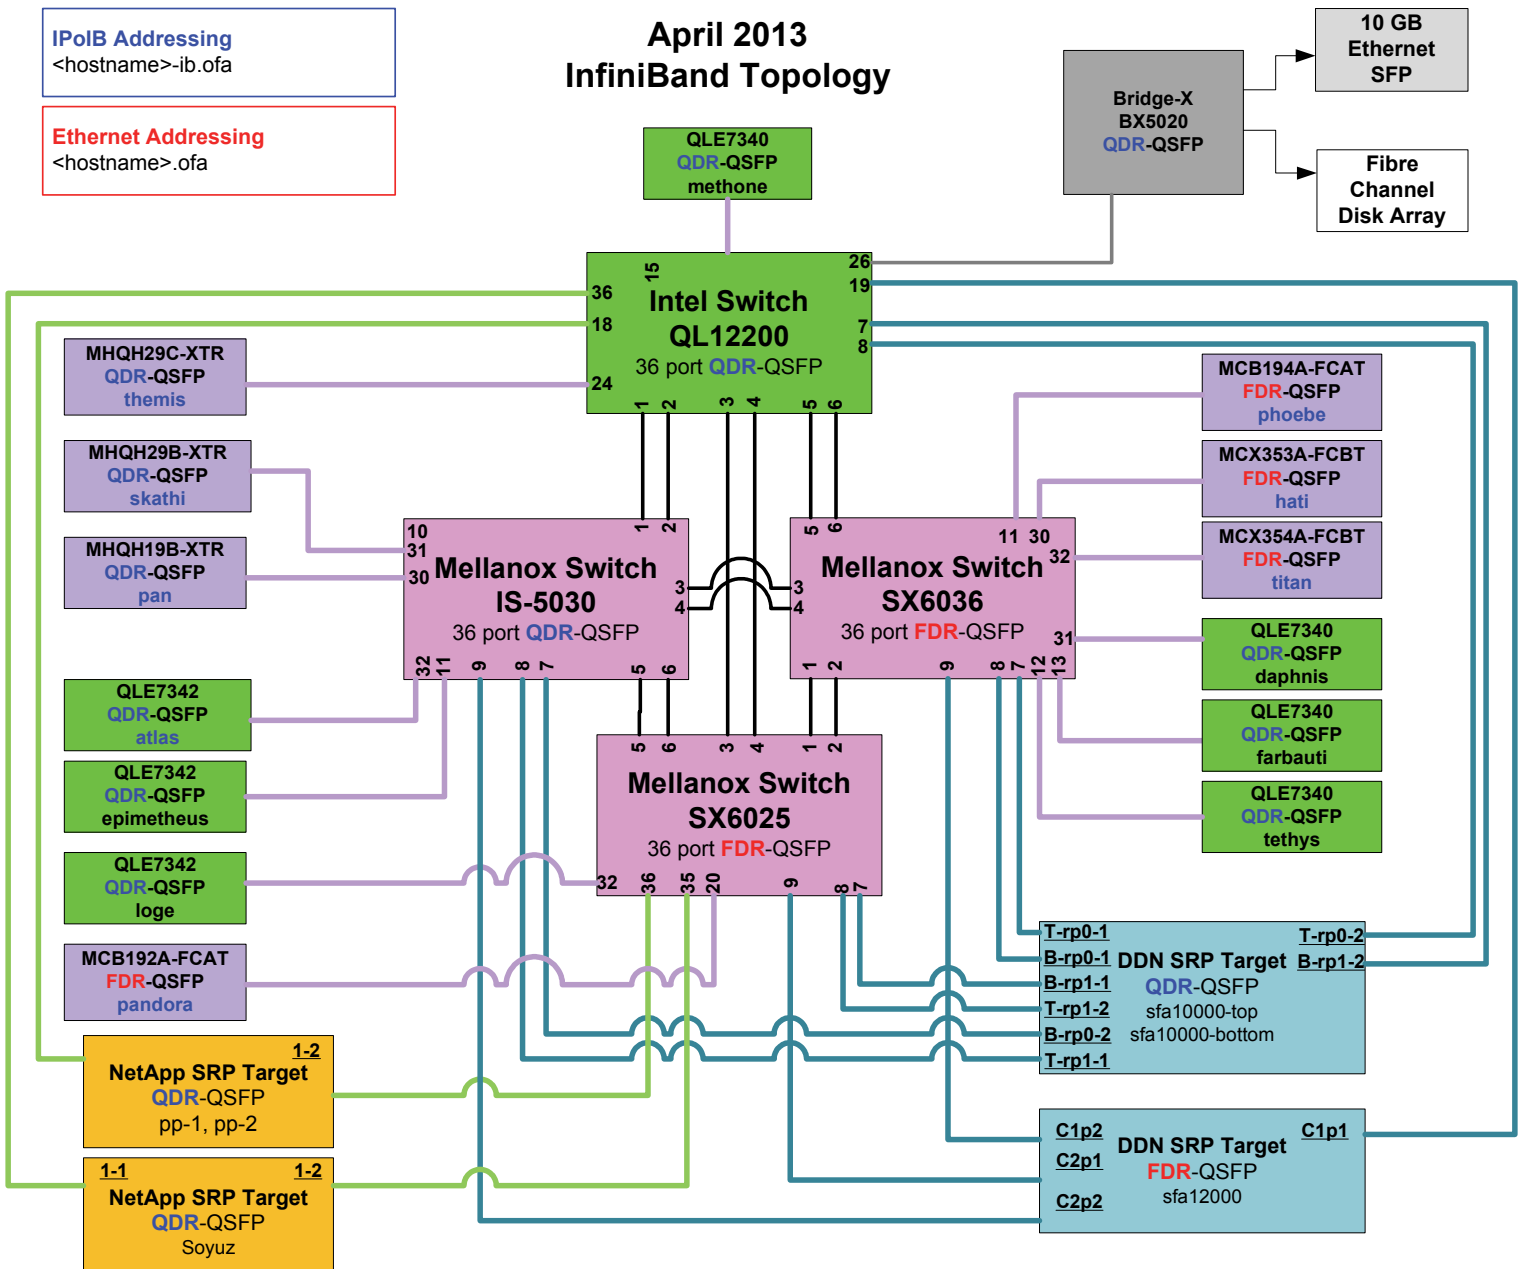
IPoIB Addressing
<hostname>-ib.ofa

Ethernet Addressing
<hostname>.ofa

April 2013
InfiniBand Topology

10 GB Ethernet SFP

Bridge-X BX5020 QDR-QSFP

Fibre Channel Disk Array

QLE7340 QDR-QSFP methone

15
26
19
36
18
Intel Switch QL12200
36 port QDR-QSFP
7
8
24
1 2 3 4 5 6

MHQH29C-XTR QDR-QSFP themis

MHQH29B-XTR QDR-QSFP skathi

MHQH19B-XTR QDR-QSFP pan

MCB194A-FCAT FDR-QSFP phoebe

MCX353A-FCBT FDR-QSFP hati

MCX354A-FCBT FDR-QSFP titan

10
31
30
1 2
Mellanox Switch IS-5030
36 port QDR-QSFP
3
4
32 11 9 8 7 5 6

5 6
11 30
32
Mellanox Switch SX6036
36 port FDR-QSFP
3
4
31
1 2 9 8 7 12 13

QLE7340 QDR-QSFP daphnis

QLE7340 QDR-QSFP farbauti

QLE7340 QDR-QSFP tethys

QLE7342 QDR-QSFP atlas

QLE7342 QDR-QSFP epimetheus

5 6 3 4 1 2
Mellanox Switch SX6025
36 port FDR-QSFP
32 36 35 20 9 8 7

QLE7342 QDR-QSFP loge

MCB192A-FCAT FDR-QSFP pandora

T-rp0-1
B-rp0-1
B-rp1-1
T-rp1-2
B-rp0-2
T-rp1-1
DDN SRP Target
QDR-QSFP
sfa10000-top
sfa10000-bottom
T-rp0-2
B-rp1-2

1-2
NetApp SRP Target
QDR-QSFP
pp-1, pp-2

1-1
1-2
NetApp SRP Target
QDR-QSFP
Soyuz

C1p2
C2p1
C2p2
DDN SRP Target
FDR-QSFP
sfa12000
C1p1